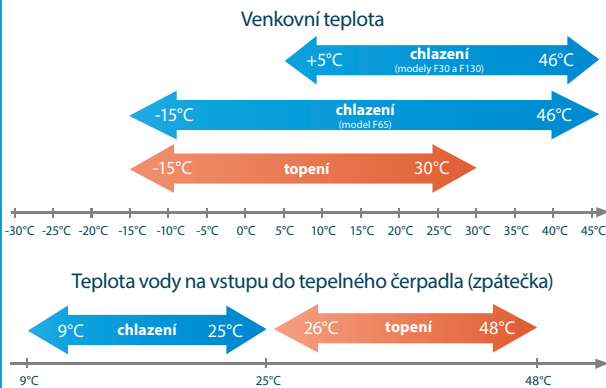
Venkovní teplota

+5°C chlazení (modely F30 a F130) 46°C

-15°C chlazení (model F65) 46°C

-15°C topení 30°C

-30°C -25°C -20°C -15°C -10°C -5°C 0°C 5°C 10°C 15°C 20°C 25°C 30°C 35°C 40°C 45°C

Teplota vody na vstupu do tepelného čerpadla (zpátečka)

9°C chlazení 25°C

26°C topení 48°C

9°C 25°C 48°C